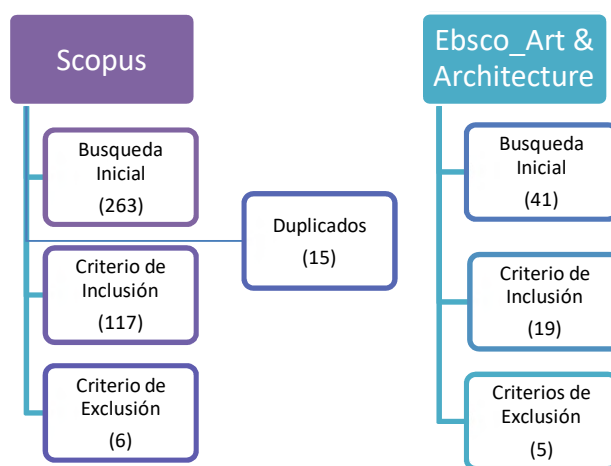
Scopus

Busqueda Inicial
(263)

Criterio de Inclusión
(117)

Criterio de Exclusión
(6)

Duplicados
(15)

Ebsco_Art & Architecture

Busqueda Inicial
(41)

Criterio de Inclusión
(19)

Criterios de Exclusión
(5)